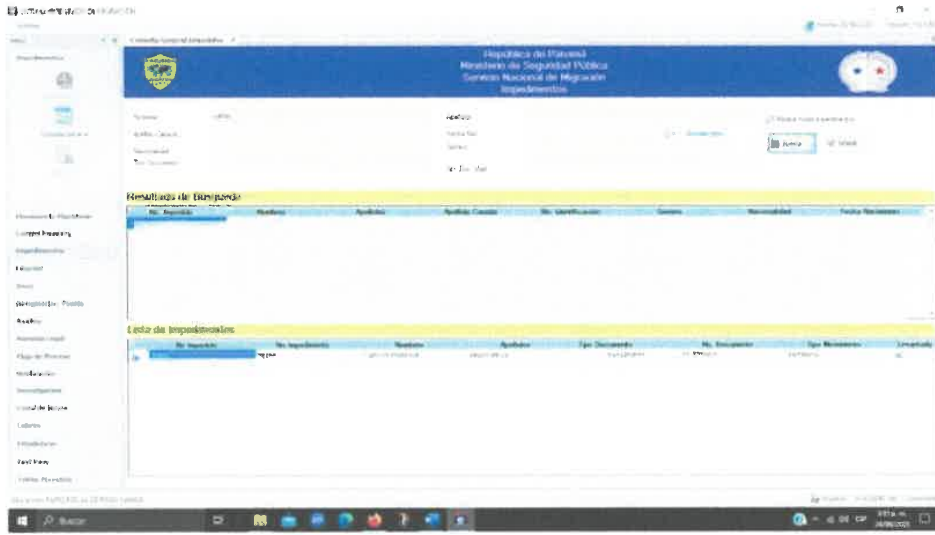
República de Panamá
Ministerio de Seguridad Pública
Servicio Nacional de Migración
Impedimentos

Resultados de Búsqueda

| No. Impedido | Nombre | Apellidos | Apellido Casada | No. Identificación | Genero | Nacionalidad | Fecha Nacimiento |
|---|---|---|---|---|---|---|---|

Lista de Impedimentos

| No. Impedido | No. Impedimento | Nombre | Apellidos | Tipo Documento | No. Documento | Tipo Movimiento | Inmediato |
|---|---|---|---|---|---|---|---|
| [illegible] | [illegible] | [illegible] | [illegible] | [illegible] | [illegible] | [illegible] | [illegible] |

Nombre
Apellido Casada
Nacionalidad
Tipo Documento
Apellido
Fecha Nac.
Genero
No. Doc. Viaje
Buscar
Limpiar

Impedimentos
Movimiento Migratorio
Control Migratorio
Impedimentos
Filiación
Visas
Búsqueda
Asuntos Legales
Investigación
Estadísticas
Buscar